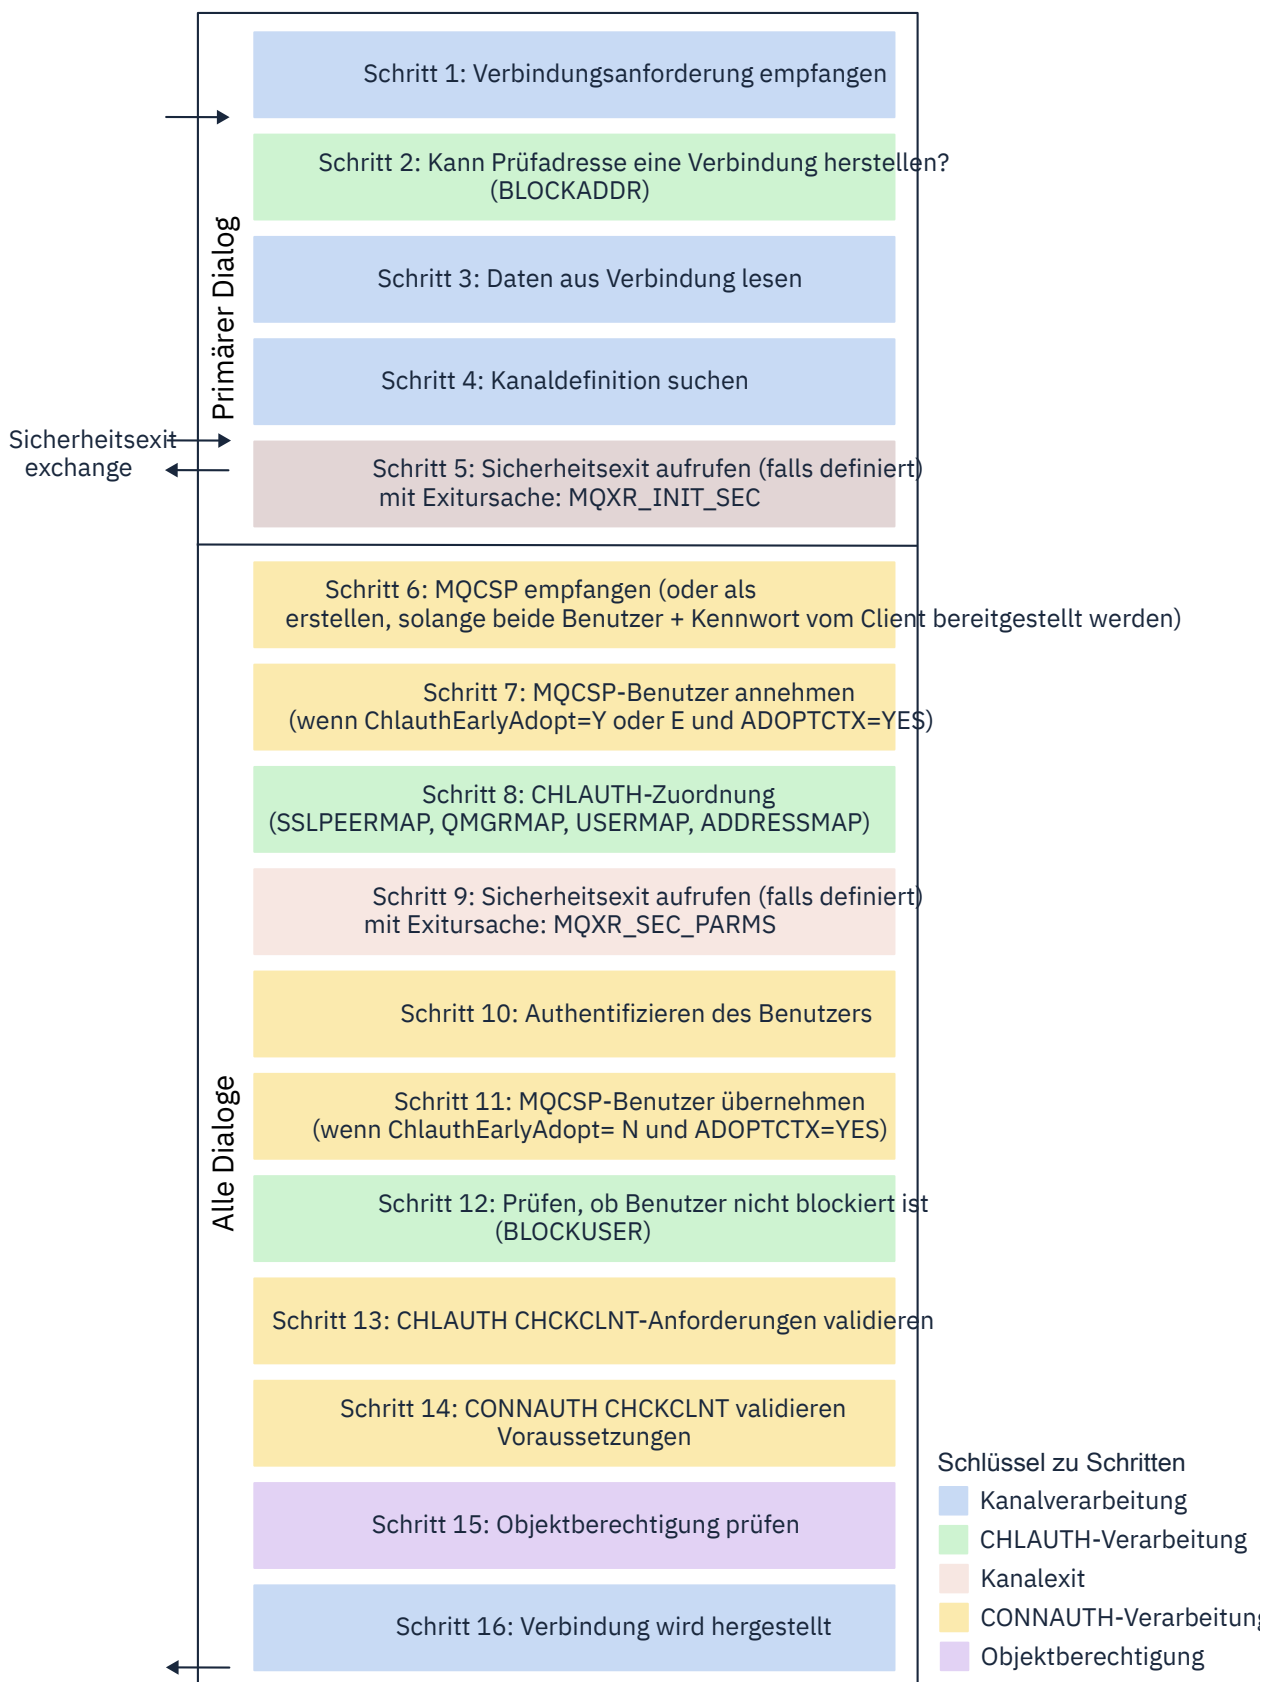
Primärer Dialog

Schritt 1: Verbindungsanforderung empfangen

Schritt 2: Kann Prüfadresse eine Verbindung herstellen? (BLOCKADDR)

Schritt 3: Daten aus Verbindung lesen

Schritt 4: Kanaldefinition suchen

Sicherheitsexit exchange

Schritt 5: Sicherheitsexit aufrufen (falls definiert) mit Exitursache: MQXR_INIT_SEC

Alle Dialoge

Schritt 6: MQCSP empfangen (oder als erstellen, solange beide Benutzer + Kennwort vom Client bereitgestellt werden)

Schritt 7: MQCSP-Benutzer annehmen (wenn ChlauthEarlyAdopt=Y oder E und ADOPTCTX=YES)

Schritt 8: CHLAUTH-Zuordnung (SSLPEERMAP, QMGRMAP, USERMAP, ADDRESSMAP)

Schritt 9: Sicherheitsexit aufrufen (falls definiert) mit Exitursache: MQXR_SEC_PARMS

Schritt 10: Authentifizieren des Benutzers

Schritt 11: MQCSP-Benutzer übernehmen (wenn ChlauthEarlyAdopt= N und ADOPTCTX=YES)

Schritt 12: Prüfen, ob Benutzer nicht blockiert ist (BLOCKUSER)

Schritt 13: CHLAUTH CHCKCLNT-Anforderungen validieren

Schritt 14: CONNAUTH CHCKCLNT validieren Voraussetzungen

Schritt 15: Objektberechtigung prüfen

Schritt 16: Verbindung wird hergestellt

Schlüssel zu Schritten
Kanalverarbeitung
CHLAUTH-Verarbeitung
Kanalexit
CONNAUTH-Verarbeitun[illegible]
Objektberechtigung